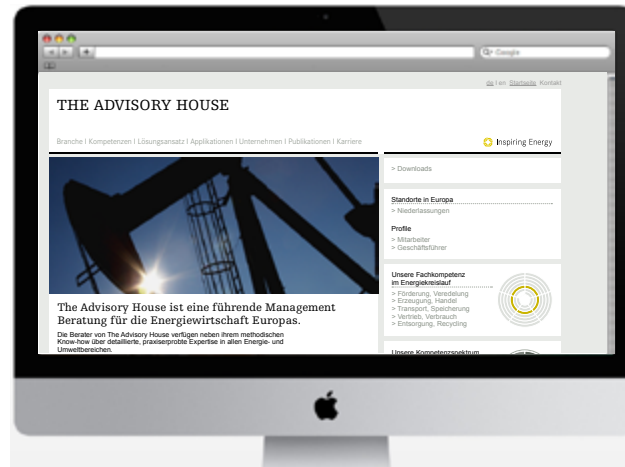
Google

de | en Startseite Kontakt

THE ADVISORY HOUSE

Branche | Kompetenzen | Lösungsansatz | Applikationen | Unternehmen | Publikationen | Karriere

Inspiring Energy

> Downloads

Standorte in Europa
> Niederlassungen

Profile
> Mitarbeiter
> Geschäftsführer

Unsere Fachkompetenz im Energiekreislauf
> Förderung, Veredelung
> Erzeugung, Handel
> Transport, Speicherung
> Vertrieb, Verbrauch
> Entsorgung, Recycling

Unsere Kompetenzspektrum

The Advisory House ist eine führende Management Beratung für die Energiewirtschaft Europas.

Die Berater von The Advisory House verfügen neben ihrem methodischen Know-how über detaillierte, praxiserprobte Expertise in allen Energie- und Umweltbereichen.